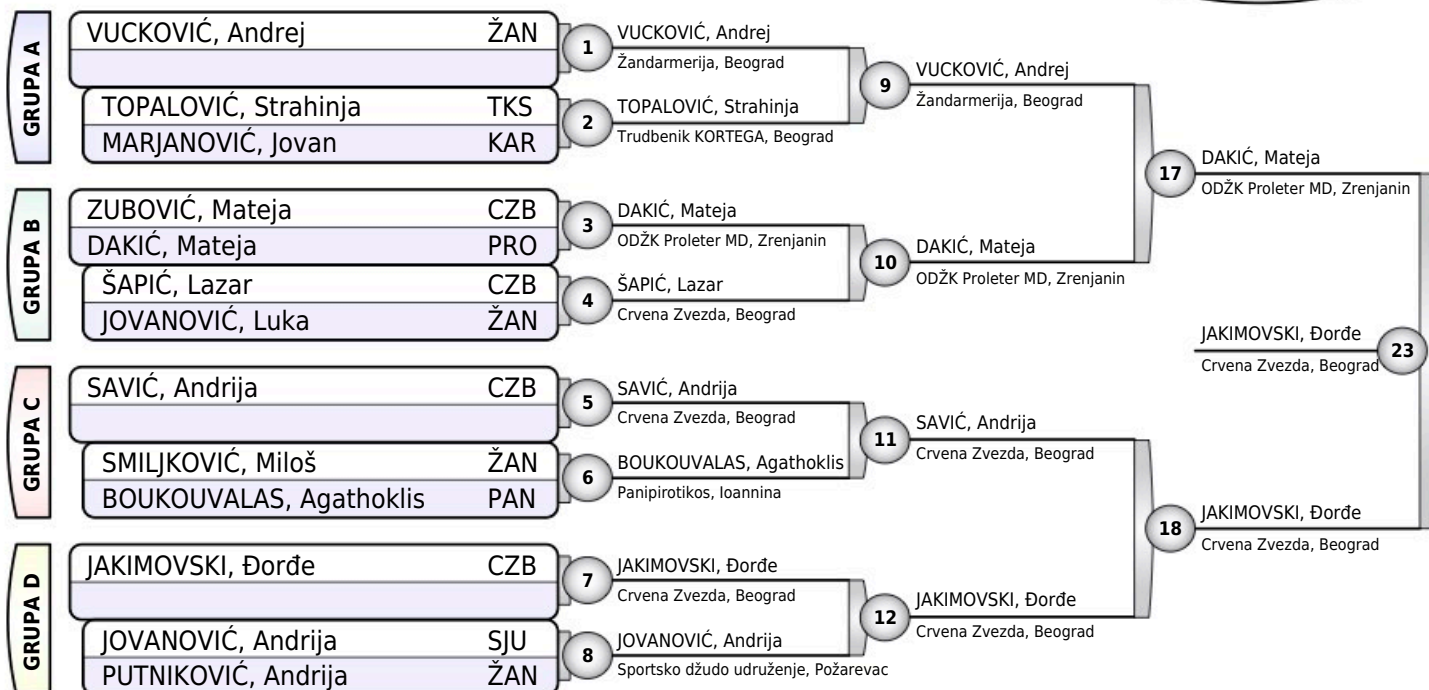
GRUPA A

VUCKOVIĆ, Andrej ŽAN

TOPALOVIĆ, Strahinja TKS
MARJANOVIĆ, Jovan KAR

1
VUCKOVIĆ, Andrej
Žandarmerija, Beograd

2
TOPALOVIĆ, Strahinja
Trudbenik KORTEGA, Beograd

9
VUCKOVIĆ, Andrej
Žandarmerija, Beograd

GRUPA B

ZUBOVIĆ, Mateja CZB
DAKIĆ, Mateja PRO
ŠAPIĆ, Lazar CZB
JOVANOVIĆ, Luka ŽAN

3
DAKIĆ, Mateja
ODŽK Proleter MD, Zrenjanin

4
ŠAPIĆ, Lazar
Crvena Zvezda, Beograd

10
DAKIĆ, Mateja
ODŽK Proleter MD, Zrenjanin

17
DAKIĆ, Mateja
ODŽK Proleter MD, Zrenjanin

23
JAKIMOVSKI, Đorđe
Crvena Zvezda, Beograd

GRUPA C

SAVIĆ, Andrija CZB

SMILJKOVIĆ, Miloš ŽAN
BOUKOUVALAS, Agathoklis PAN

5
SAVIĆ, Andrija
Crvena Zvezda, Beograd

6
BOUKOUVALAS, Agathoklis
Panipirotikos, Ioannina

11
SAVIĆ, Andrija
Crvena Zvezda, Beograd

18
JAKIMOVSKI, Đorđe
Crvena Zvezda, Beograd

GRUPA D

JAKIMOVSKI, Đorđe CZB

JOVANOVIĆ, Andrija SJU
PUTNIKOVIĆ, Andrija ŽAN

7
JAKIMOVSKI, Đorđe
Crvena Zvezda, Beograd

8
JOVANOVIĆ, Andrija
Sportsko džudo udruženje, Požarevac

12
JAKIMOVSKI, Đorđe
Crvena Zvezda, Beograd